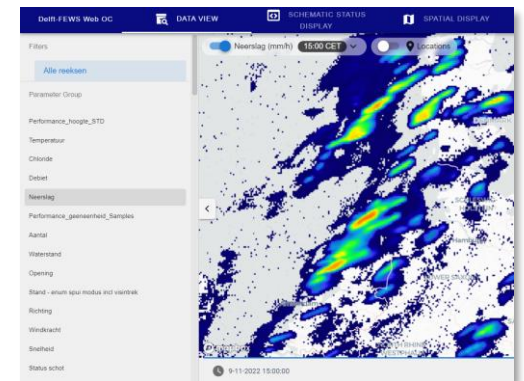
Delft-FEWS Web OC

DATA VIEW

SCHEMATIC STATUS DISPLAY

SPATIAL DISPLAY

Filters

Alle reeksen

Parameter Group

Performance_hoogte_STD

Temperatuur

Chloride

Debiet

Neerslag

Performance_geenseenheid_Samples

Aantal

Waterstand

Opening

Stand - enum spui modus incl vlentrek

Richting

Windkracht

Snelheid

Status schot

Neerslag (mm/h)

15:00 CET

Locations

9-11-2022 15:00:00